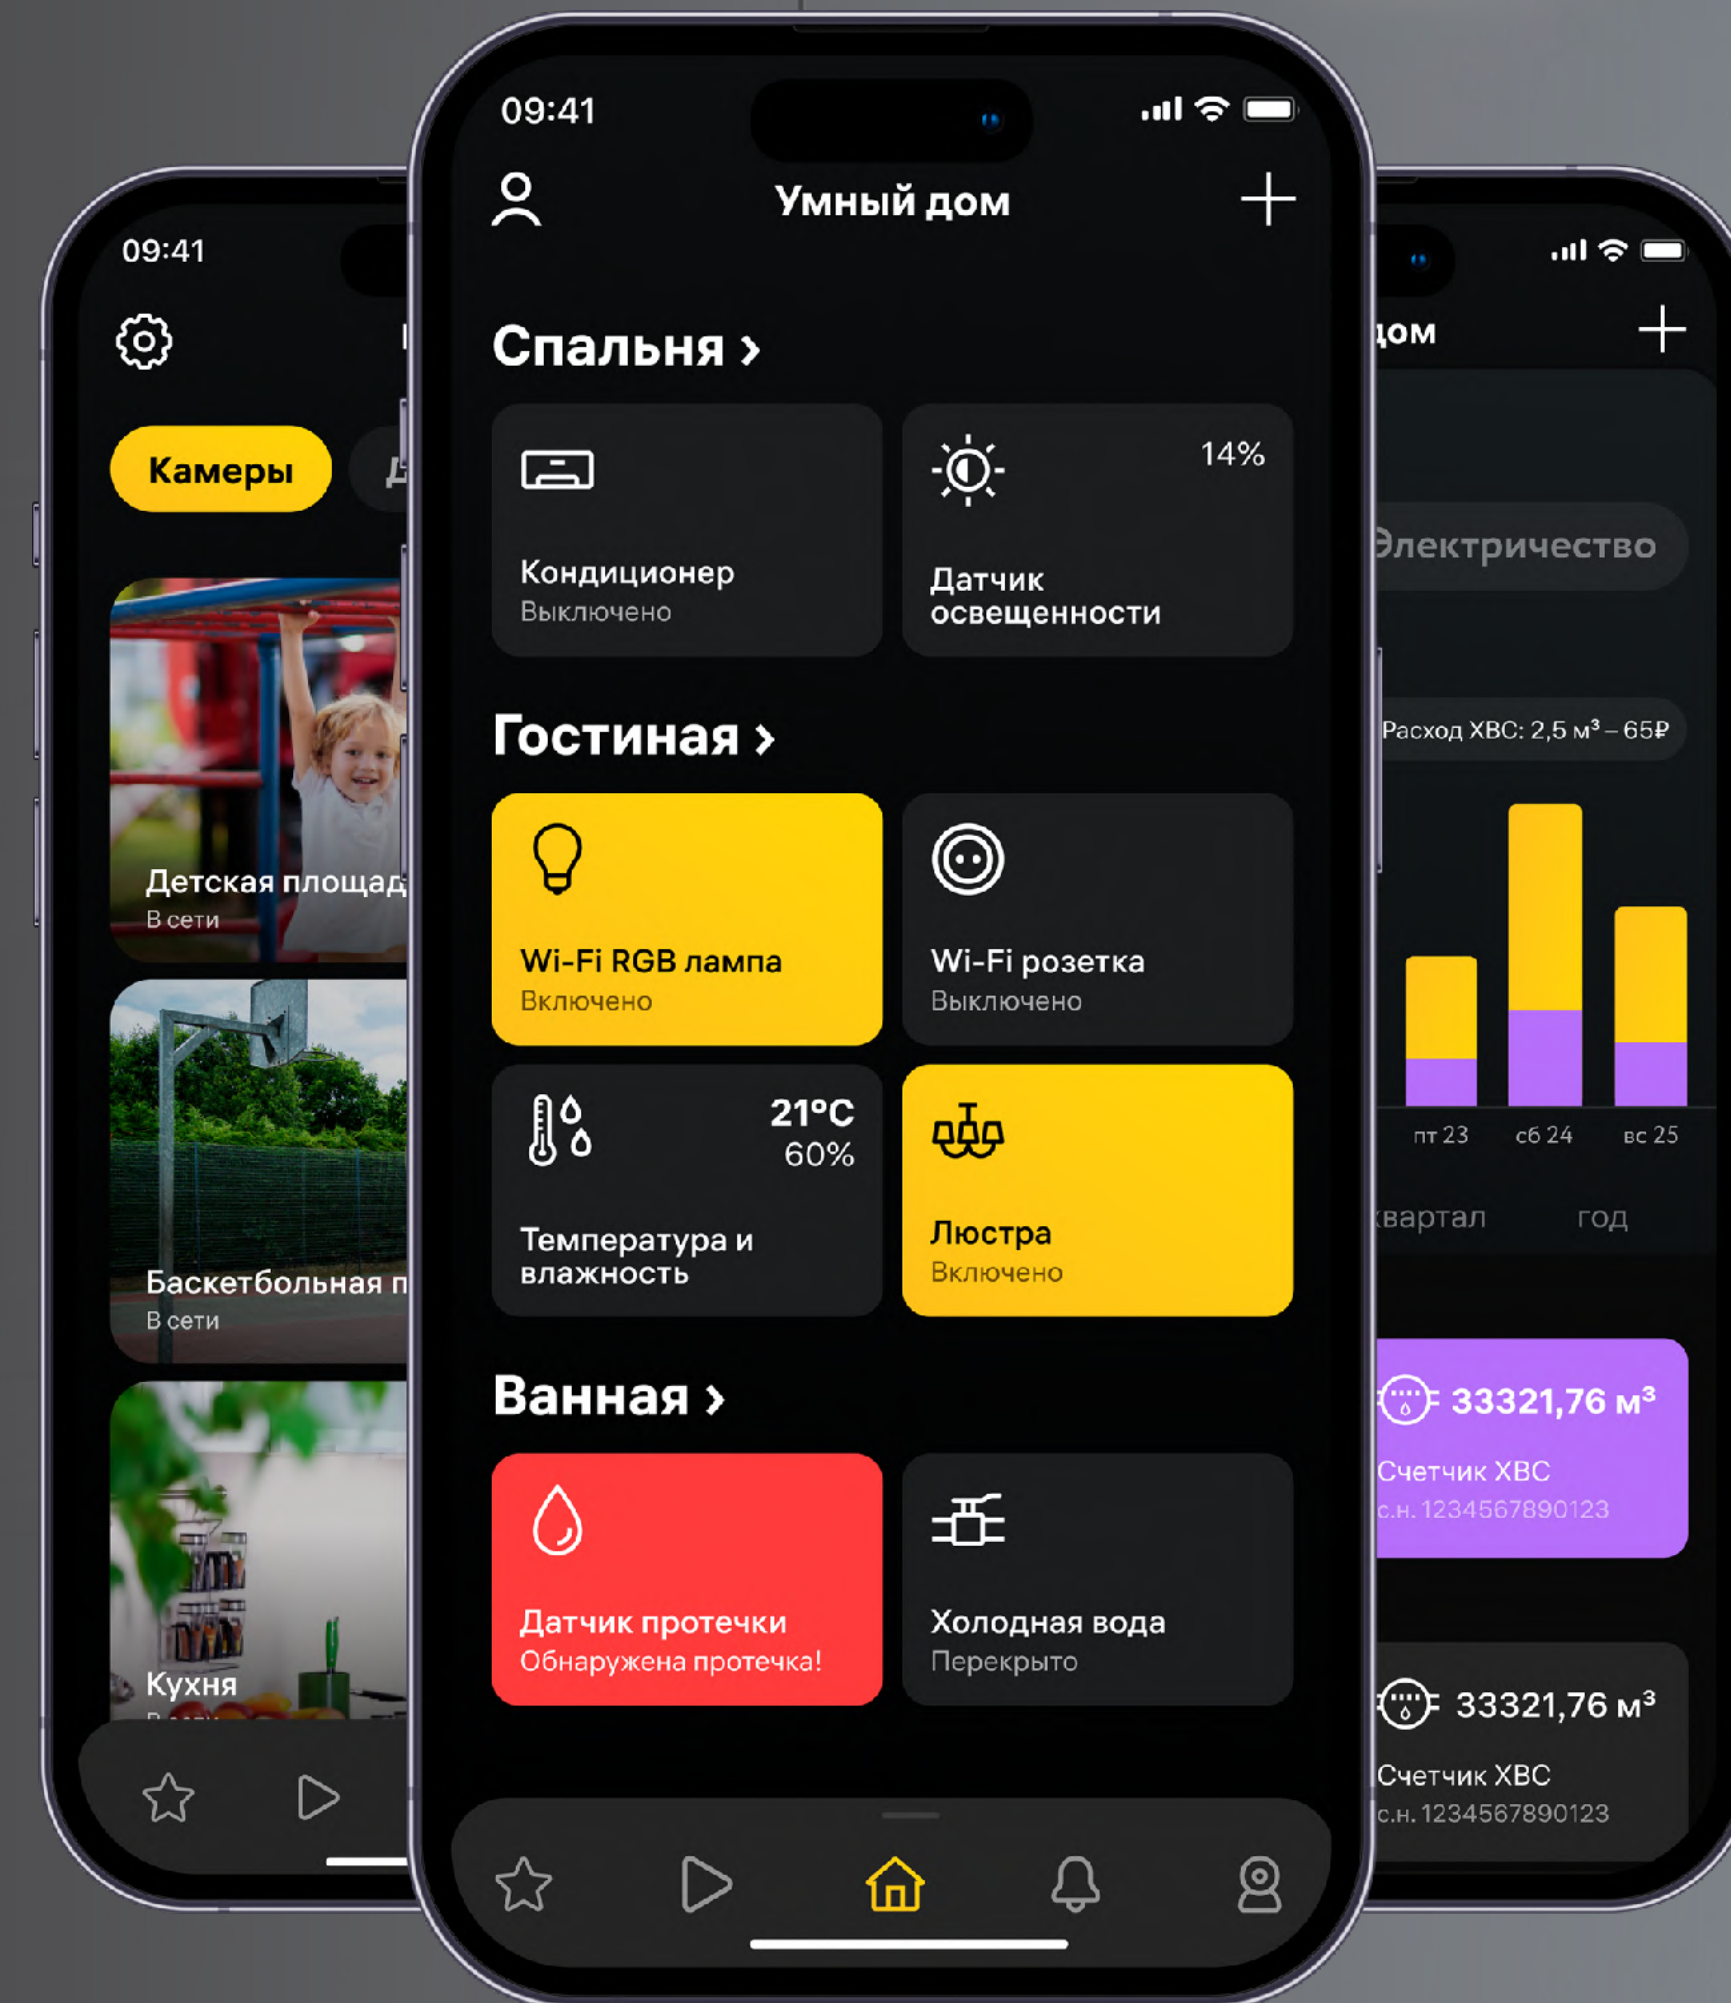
09:41

Камеры

Детская площад
В сети

Баскетбольная п
В сети

Кухня

09:41

Умный дом

Спальня ›

Кондиционер
Выключено

14%

Датчик освещенности

Гостиная ›

Wi-Fi RGB лампа
Включено

Wi-Fi розетка
Выключено

21°C
60%

Температура и влажность

Люстра
Включено

Ванная ›

Датчик протечки
Обнаружена протечка!

Холодная вода
Перекрыто

дом

Электричество

Расход ХВС: 2,5 м³ – 65₽

пт 23
сб 24
вс 25

квартал
год

33321,76 м³
Счетчик ХВС
с.н. 1234567890123

33321,76 м³
Счетчик ХВС
с.н. 1234567890123